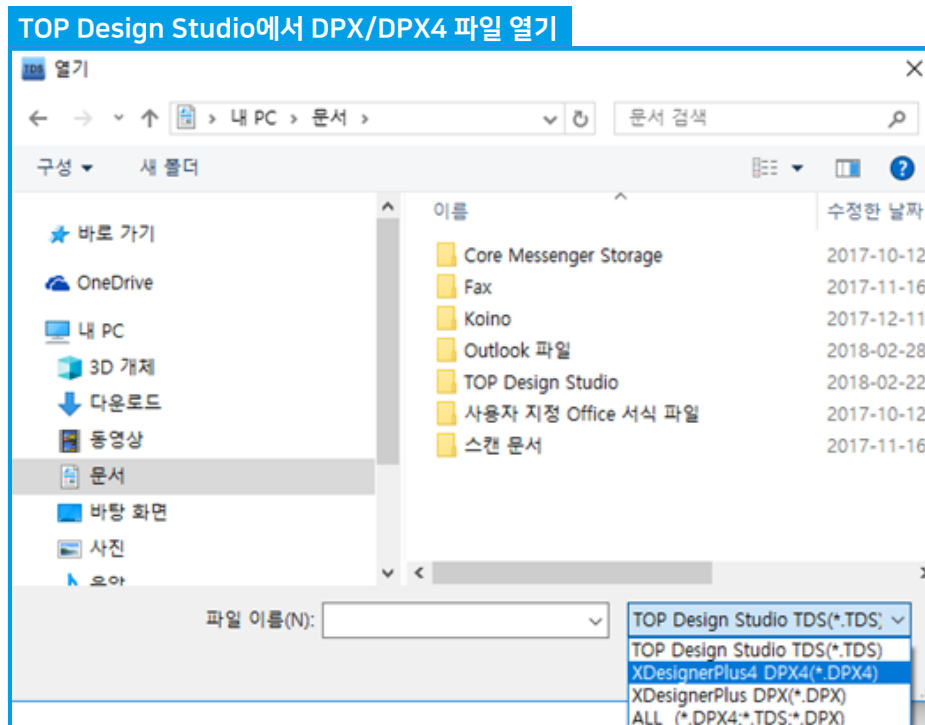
TOP Design Studio에서 DPX/DPX4 파일 열기

TDS 열기

내 PC > 문서 >

문서 검색

구성 ▾ 새 폴더

바로 가기
OneDrive
내 PC
3D 개체
다운로드
동영상
문서
바탕 화면
사진
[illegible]

| 이름 | 수정한 날짜 |
|---|---|
| Core Messenger Storage | 2017-10-12 |
| Fax | 2017-11-16 |
| Koino | 2017-12-11 |
| Outlook 파일 | 2018-02-28 |
| TOP Design Studio | 2018-02-22 |
| 사용자 지정 Office 서식 파일 | 2017-10-12 |
| 스캔 문서 | 2017-11-16 |

파일 이름(N):

TOP Design Studio TDS(*.TDS)

TOP Design Studio TDS(*.TDS)
XDesignerPlus4 DPX4(*.DPX4)
XDesignerPlus DPX(*.DPX)
ALL (*.DPX4;*.TDS;*.DPX)